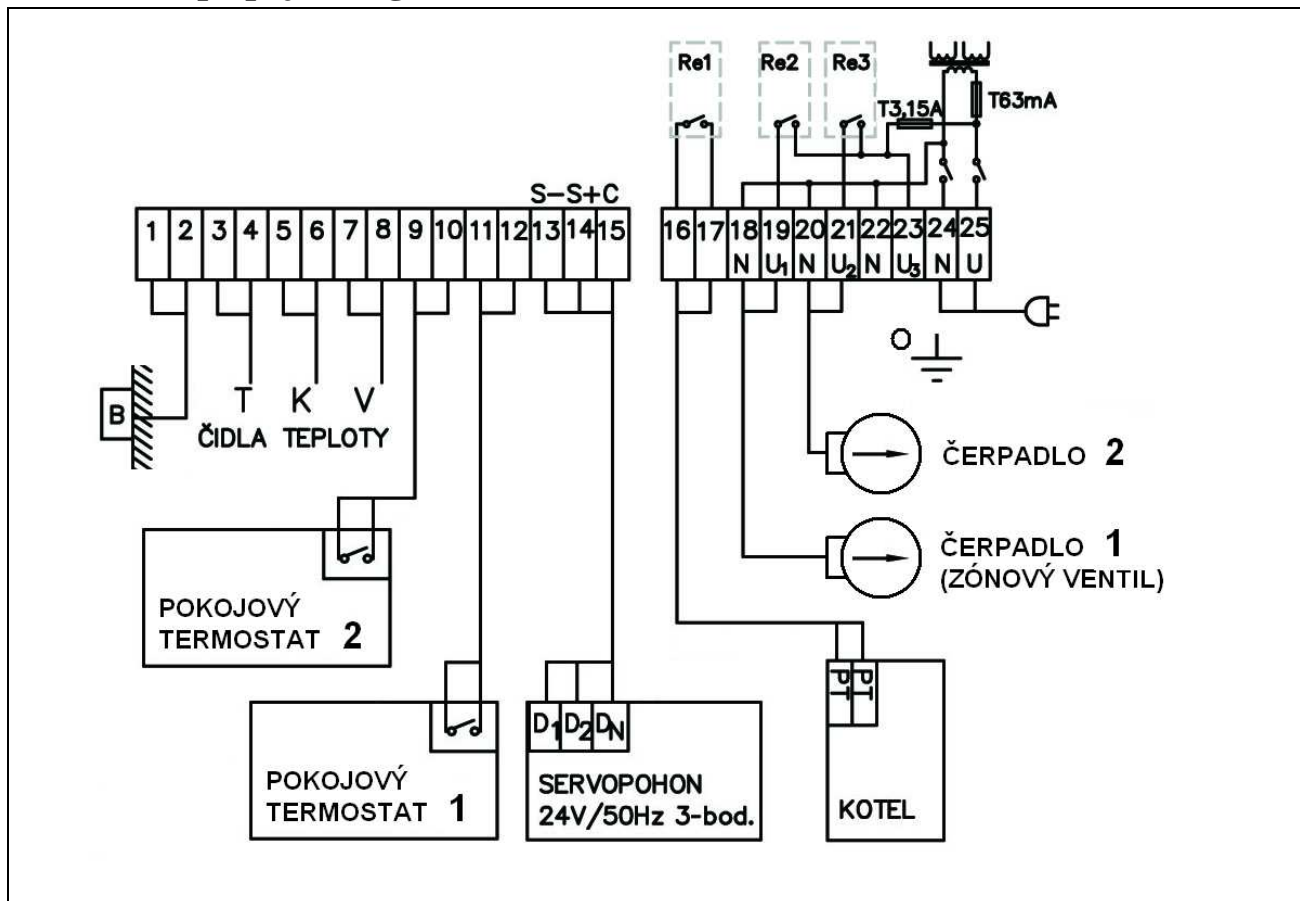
Re1 Re2 Re3

T3,15A

T63mA

S– S+ C

1 2 3 4 5 6 7 8 9 10 11 12 13 14 15

16 17 18 19 20 21 22 23 24 25

N $U_1$ N $U_2$ N $U_3$ N U

B

T K V

ČIDLA TEPLOTY

ČERPADLO 2

ČERPADLO 1
(ZÓNOVÝ VENTIL)

POKOJOVÝ
TERMOSTAT 2

POKOJOVÝ
TERMOSTAT 1

$D_1$ $D_2$ $D_N$

SERVOPOHON
24V/50Hz 3-bod.

KOTEL